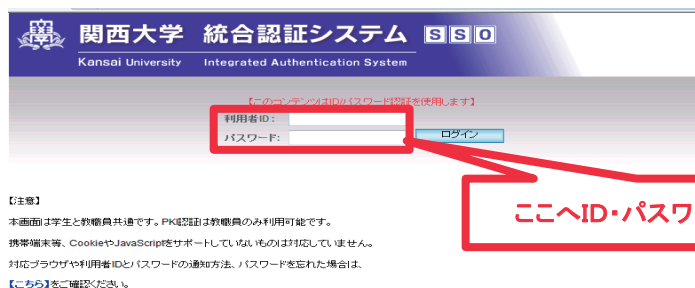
関西大学　統合認証システム　SSO
Kansai University　Integrated Authentication System

【このコンテンツはID/パスワード認証を使用します】
利用者ID：
パスワード：
ログイン

ここへID・パスワ

【注意】
本画面は学生と教職員共通です。PKI認証は教職員のみ利用可能です。
携帯端末等、CookieやJavaScriptをサポートしていないものは対応していません。
対応ブラウザや利用者IDとパスワードの通知方法、パスワードを忘れた場合は、
【こちら】をご確認ください。